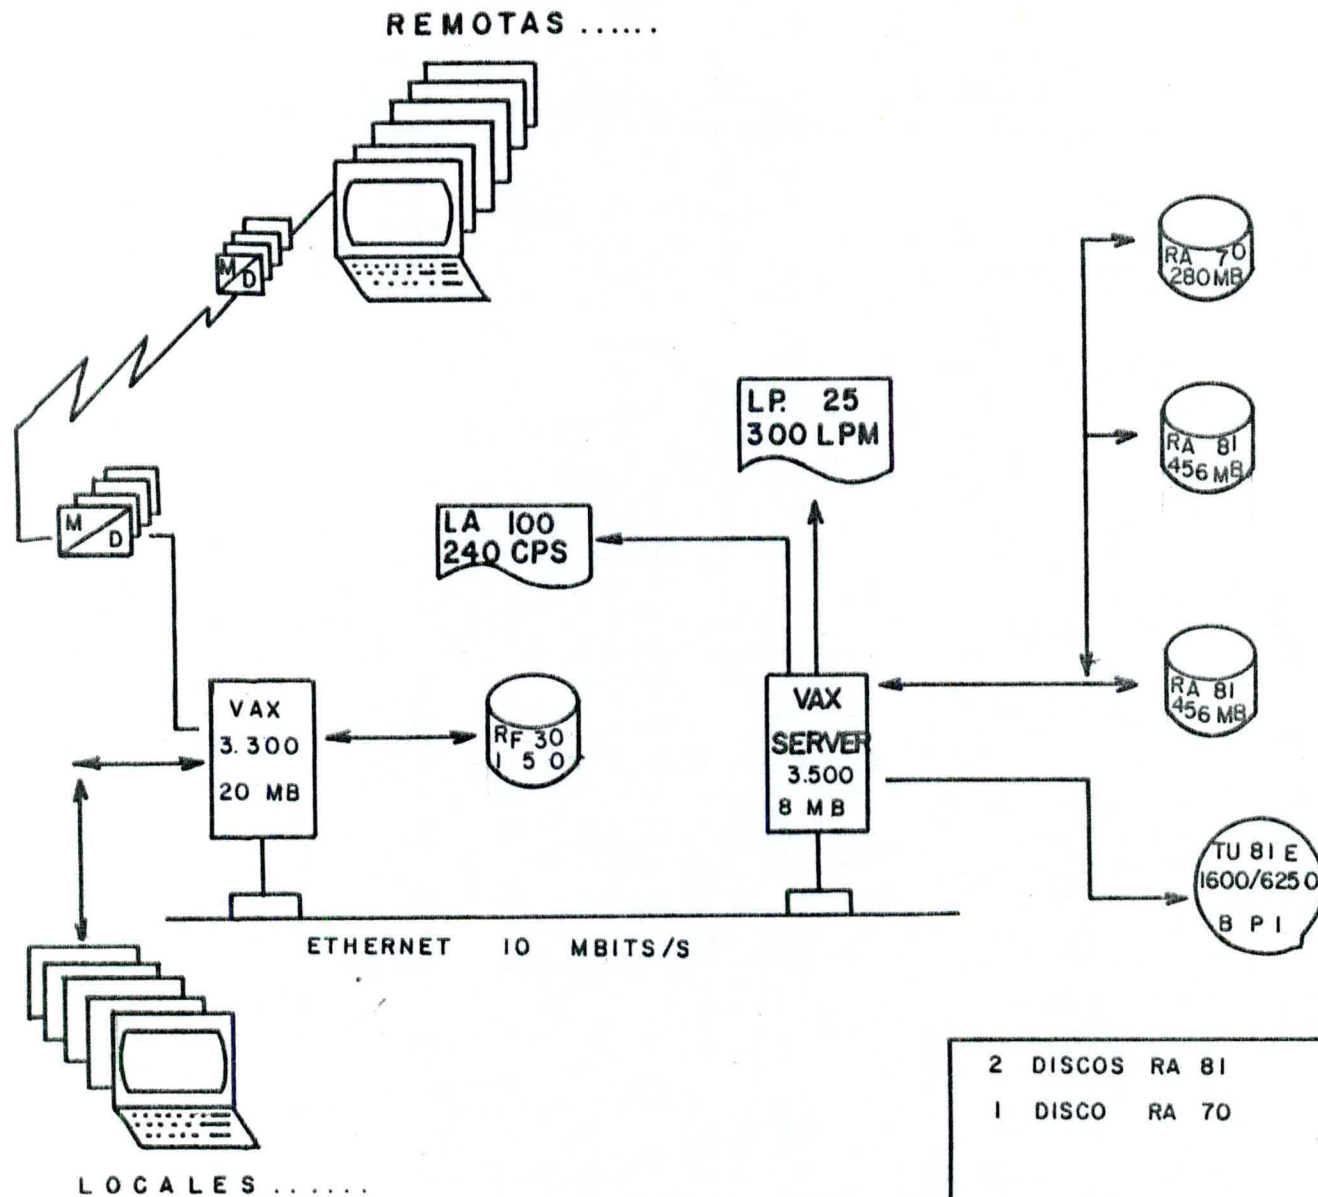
REMOTAS ......

M D

M D

LP. 25
300 LPM

LA 100
240 CPS

RA 70
280 MB

RA 81
456 MB

RA 81
456 MB

VAX
3.300
20 MB

RF 30
1 5 0

VAX
SERVER
3.500
8 MB

TU 81 E
1600/6250
B P I

ETHERNET 10 MBITS/S

2 DISCOS RA 81
1 DISCO RA 70

LOCALES ......